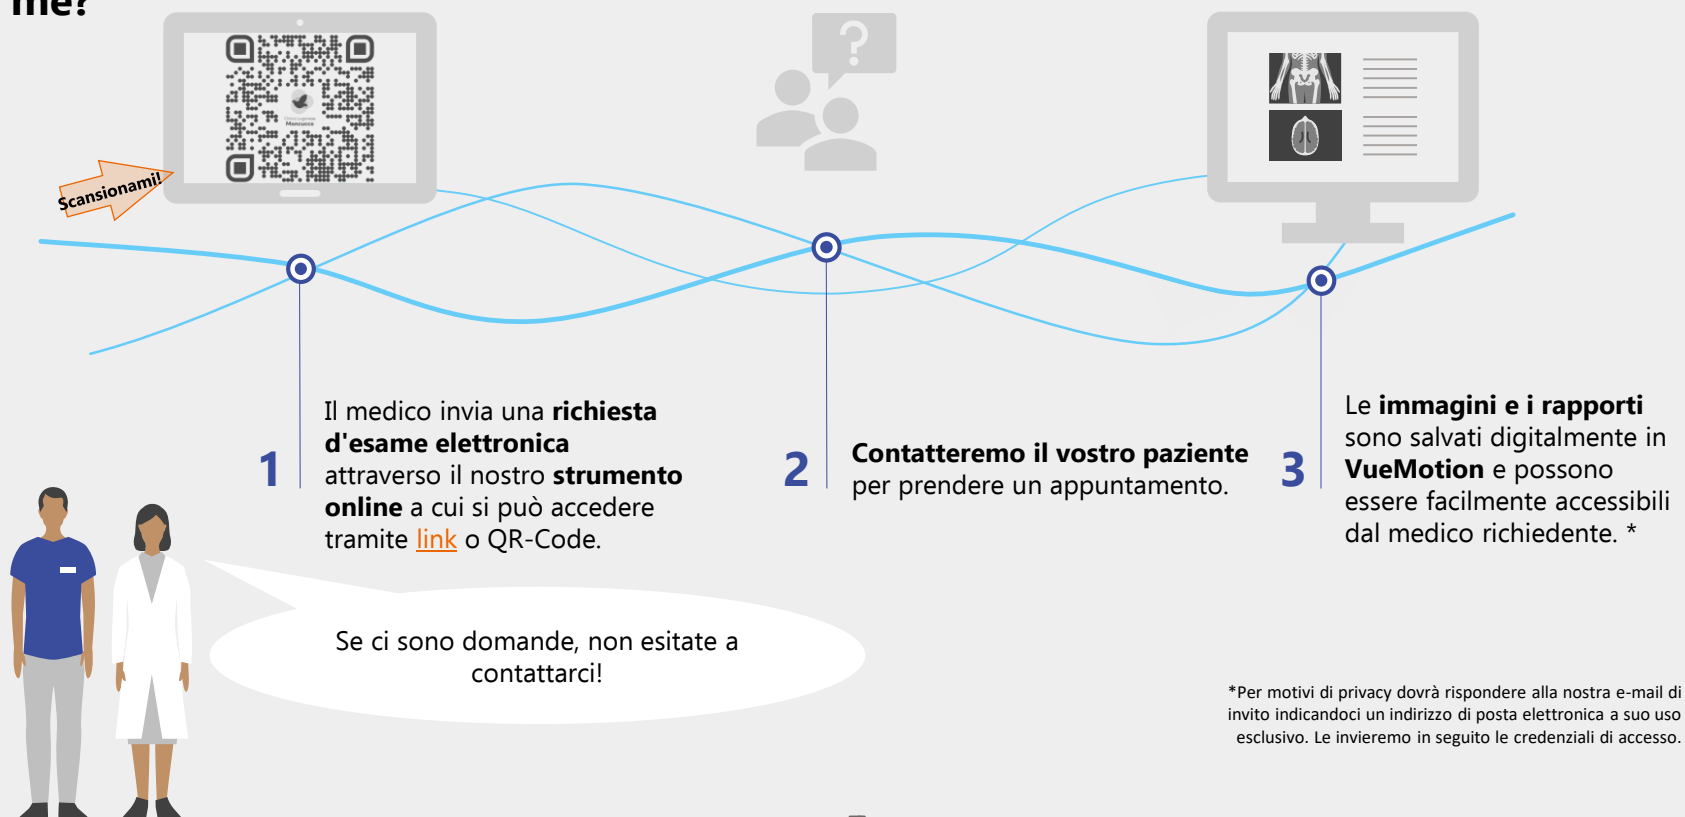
me?

Scansionami!

1 Il medico invia una **richiesta d'esame elettronica** attraverso il nostro **strumento online** a cui si può accedere tramite link o QR-Code.

2 **Contatteremo il vostro paziente** per prendere un appuntamento.

3 Le **immagini e i rapporti** sono salvati digitalmente in **VueMotion** e possono essere facilmente accessibili dal medico richiedente. *

Se ci sono domande, non esitate a contattarci!

*Per motivi di privacy dovrà rispondere alla nostra e-mail di invito indicandoci un indirizzo di posta elettronica a suo uso esclusivo. Le invieremo in seguito le credenziali di accesso.